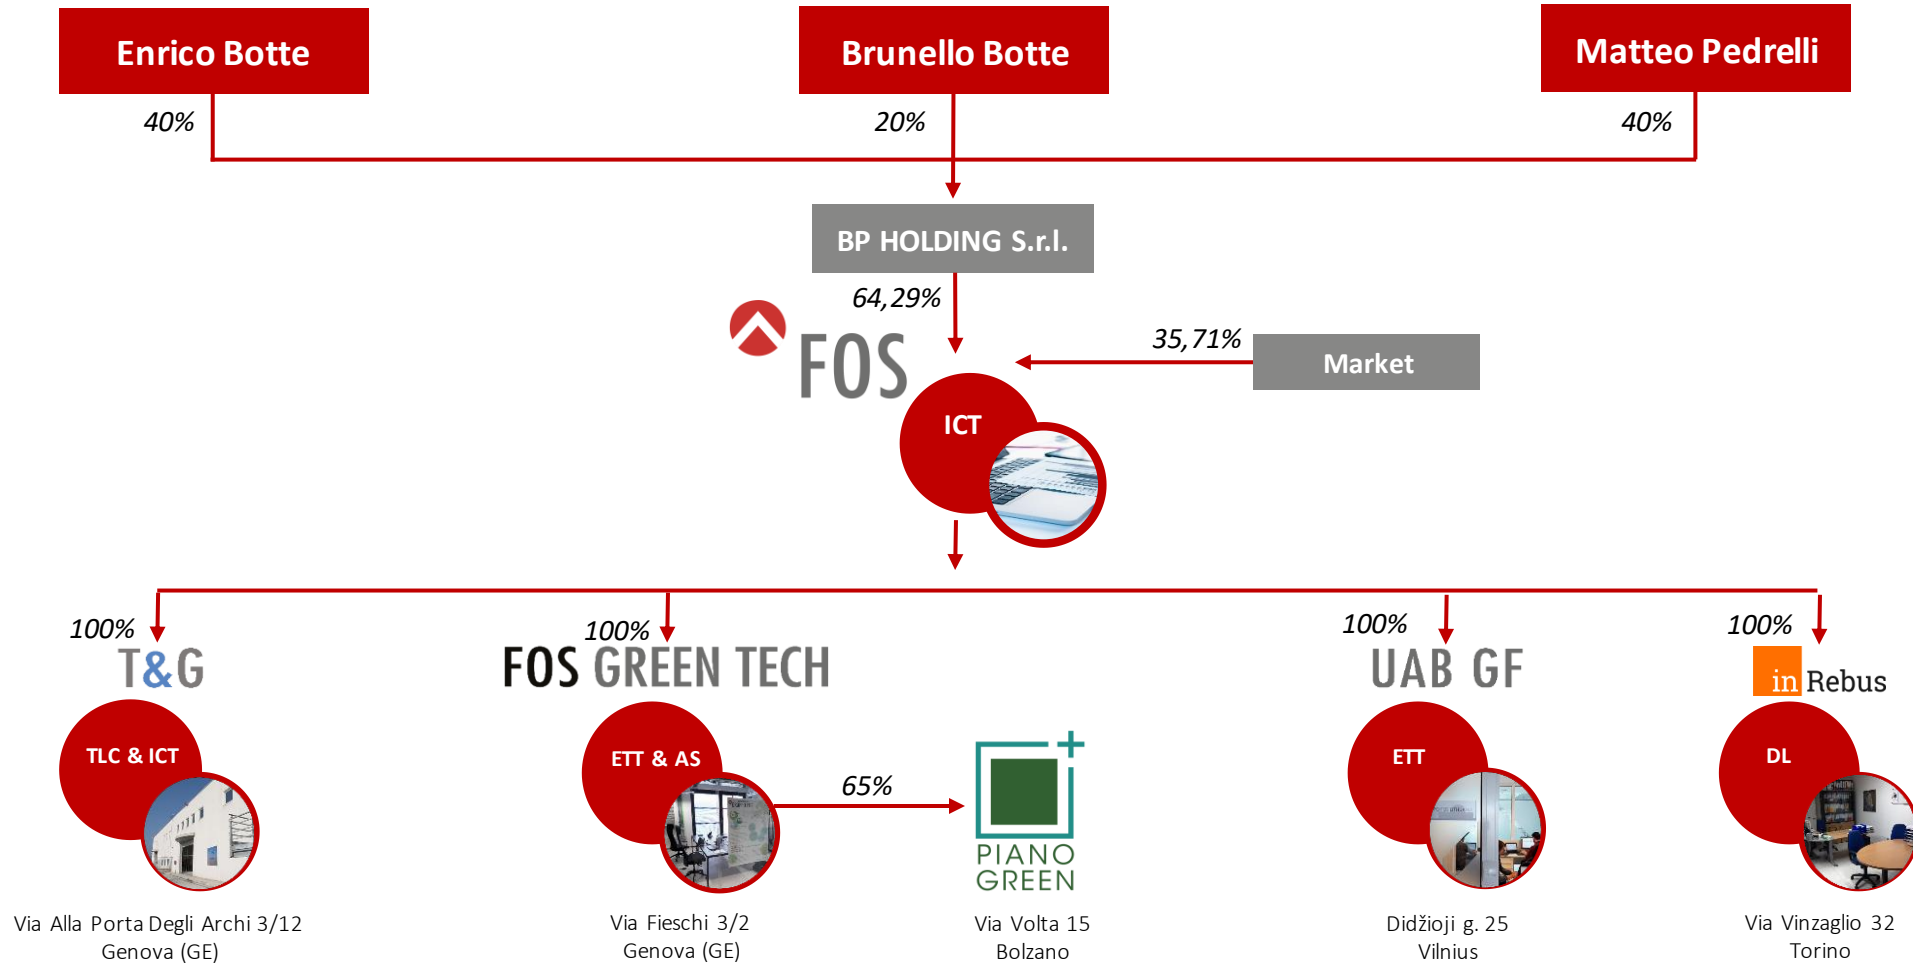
Enrico Botte

Brunello Botte

Matteo Pedrelli

40%

20%

40%

BP HOLDING S.r.l.

64,29%

FOS

35,71%

Market

ICT

100%

T&G

TLC & ICT

Via Alla Porta Degli Archi 3/12
Genova (GE)

100%

FOS GREEN TECH

ETT & AS

Via Fieschi 3/2
Genova (GE)

65%

PIANO GREEN

Via Volta 15
Bolzano

100%

UAB GF

ETT

Didžioji g. 25
Vilnius

100%

in Rebus

DL

Via Vinzaglio 32
Torino